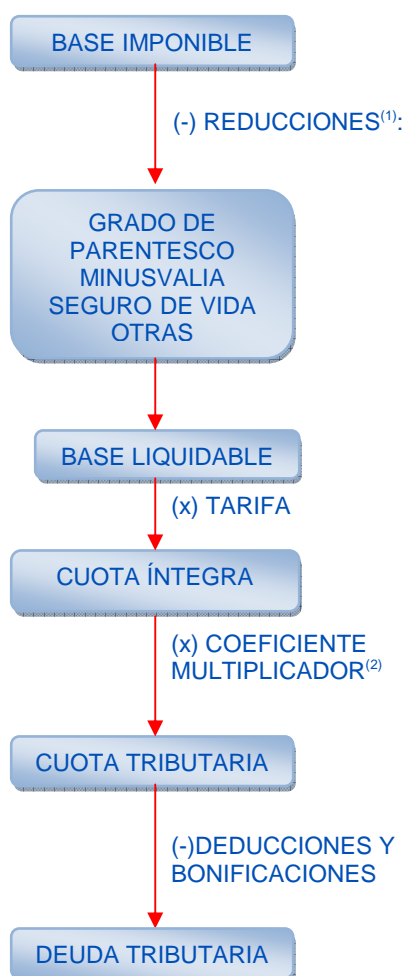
BASE IMPONIBLE

(-) REDUCCIONES$^{(1)}$:

GRADO DE PARENTESCO
MINUSVALIA
SEGURO DE VIDA
OTRAS

BASE LIQUIDABLE

(x) TARIFA

CUOTA ÍNTEGRA

(x) COEFICIENTE MULTIPLICADOR$^{(2)}$

CUOTA TRIBUTARIA

(-)DEDUCCIONES Y BONIFICACIONES

DEUDA TRIBUTARIA